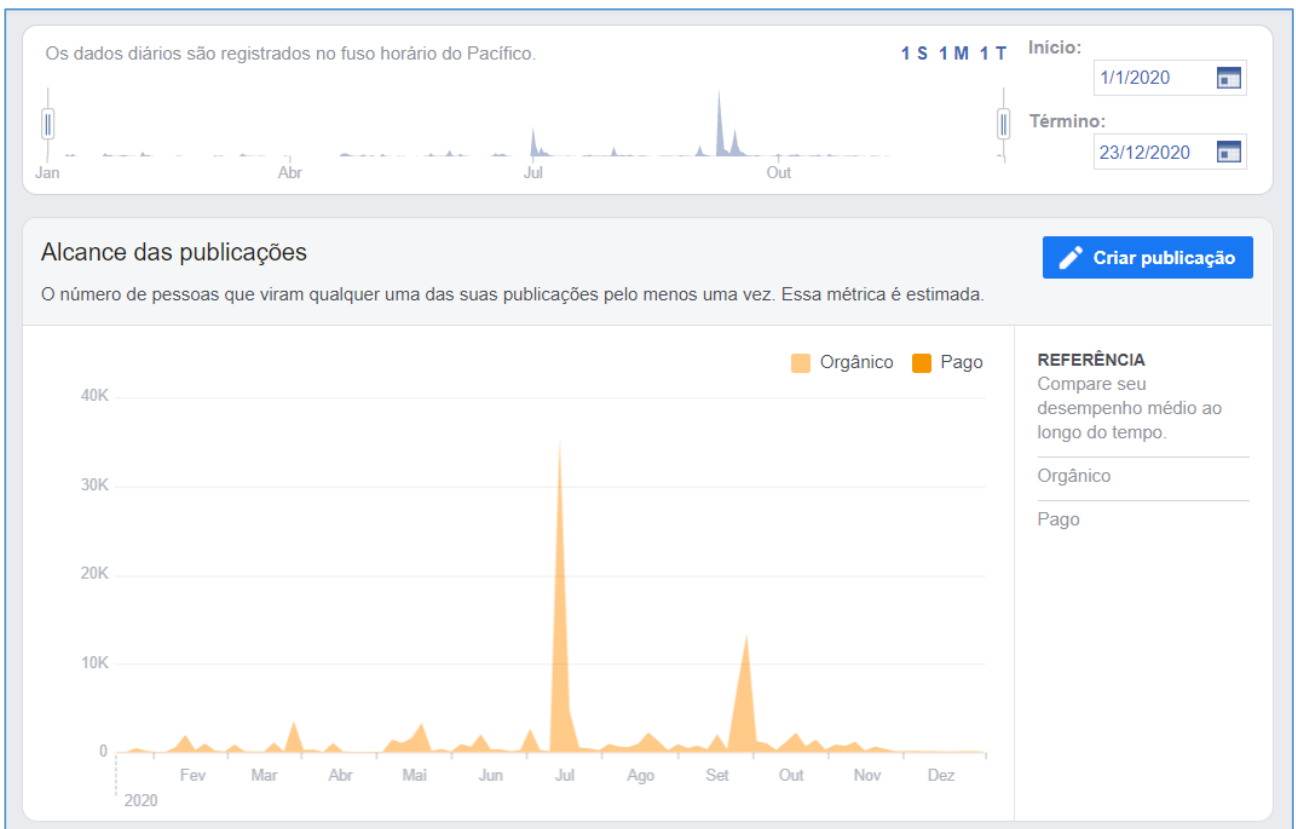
Os dados diários são registrados no fuso horário do Pacífico.

1 S 1 M 1 T

Início:
1/1/2020

Término:
23/12/2020

Jan Abr Jul Out

Alcance das publicações

Criar publicação

O número de pessoas que viram qualquer uma das suas publicações pelo menos uma vez. Essa métrica é estimada.

Orgânico Pago

40K
30K
20K
10K
0

Fev Mar Abr Mai Jun Jul Ago Set Out Nov Dez
2020

REFERÊNCIA
Compare seu desempenho médio ao longo do tempo.

Orgânico

Pago